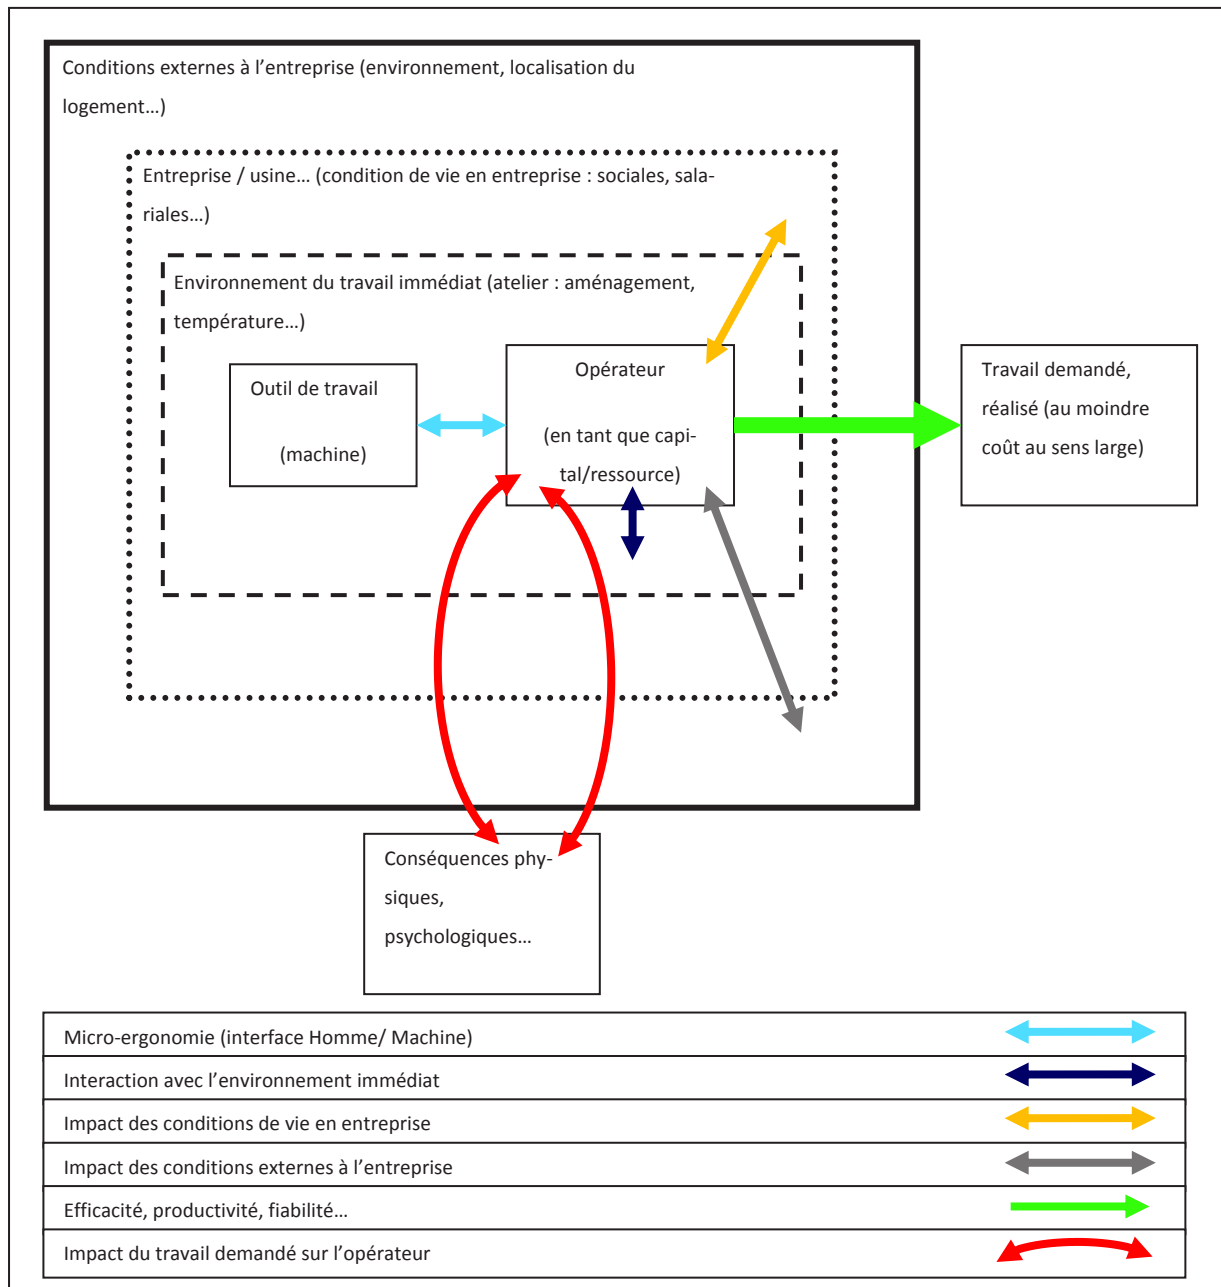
Conditions externes à l'entreprise (environnement, localisation du logement…)

Entreprise / usine… (condition de vie en entreprise : sociales, salariales…)

Environnement du travail immédiat (atelier : aménagement, température…)

Outil de travail

(machine)

Opérateur

(en tant que capital/ressource)

Travail demandé, réalisé (au moindre coût au sens large)

Conséquences physiques, psychologiques…

| Micro-ergonomie (interface Homme/ Machine) | |
|---|---|
| Interaction avec l'environnement immédiat | |
| Impact des conditions de vie en entreprise | |
| Impact des conditions externes à l'entreprise | |
| Efficacité, productivité, fiabilité… | |
| Impact du travail demandé sur l'opérateur | |